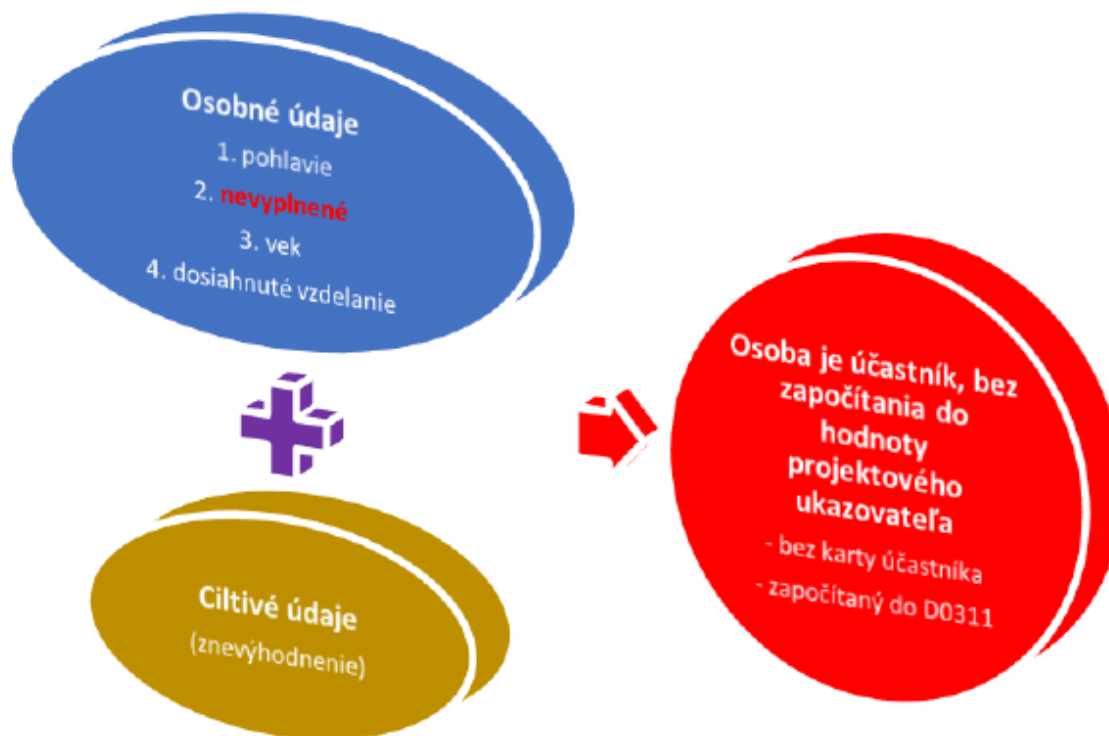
Osobné údaje
1. pohlavie
2. nevyplnené
3. vek
4. dosiahnuté vzdelanie

Ciltivé údaje
(znevýhodnenie)

Osoba je účastník, bez započítania do hodnoty projektového ukazovateľa
- bez karty účastníka
- započítaný do D0311